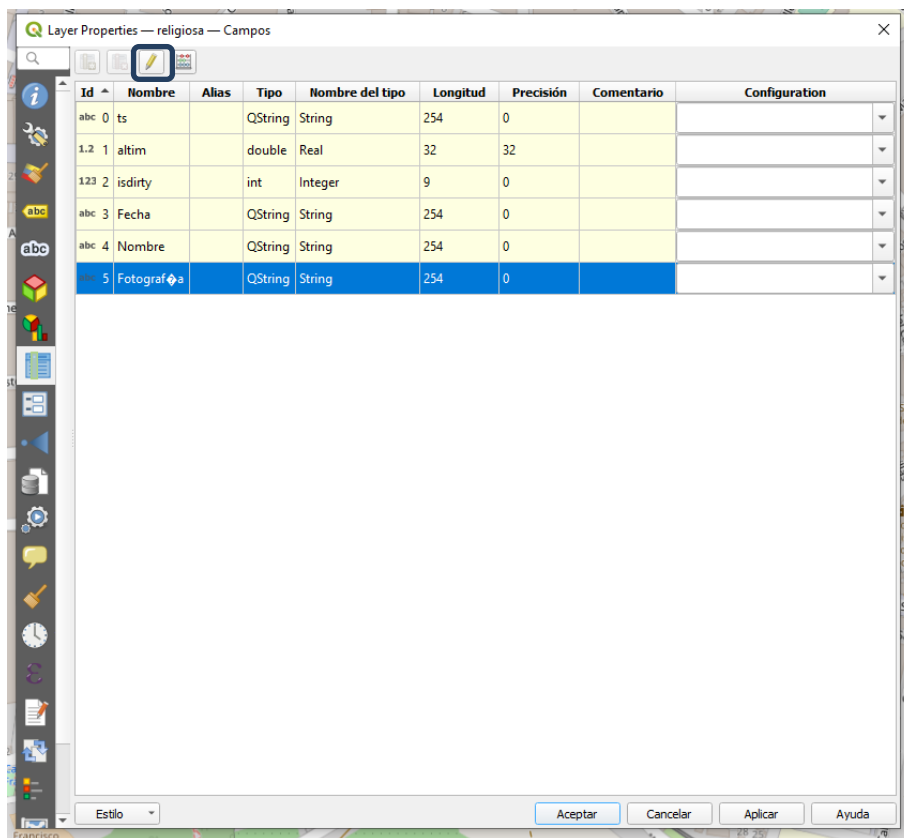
Layer Properties — religiosa — Campos

| Id | Nombre | Alias | Tipo | Nombre del tipo | Longitud | Precisión | Comentario | Configuration |
|---|---|---|---|---|---|---|---|---|
| abc 0 | ts | | QString | String | 254 | 0 | | |
| 1.2 1 | altim | | double | Real | 32 | 32 | | |
| 123 2 | isdirty | | int | Integer | 9 | 0 | | |
| abc 3 | Fecha | | QString | String | 254 | 0 | | |
| abc 4 | Nombre | | QString | String | 254 | 0 | | |
| abc 5 | Fotograf�a | | QString | String | 254 | 0 | | |

Estilo
Aceptar
Cancelar
Aplicar
Ayuda